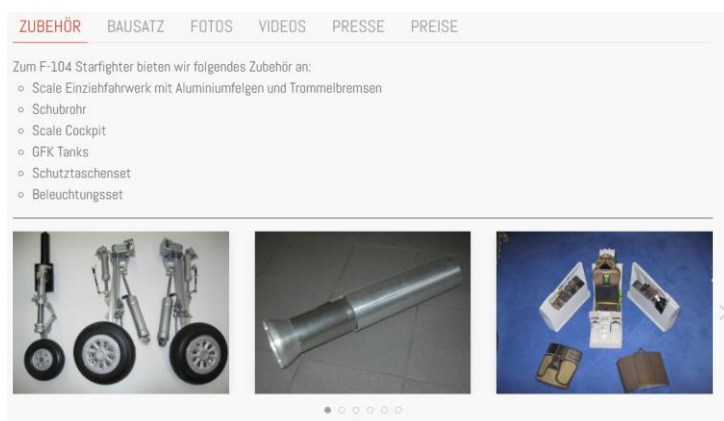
ZUBEHÖR BAUSATZ FOTOS VIDEOS PRESSE PREISE

Zum F-104 Starfighter bieten wir folgendes Zubehör an:

- Scale Einziehfahrwerk mit Aluminiumfelgen und Trommelbremsen
- Schubrohr
- Scale Cockpit
- GFK Tanks
- Schutztaschenset
- Beleuchtungsset